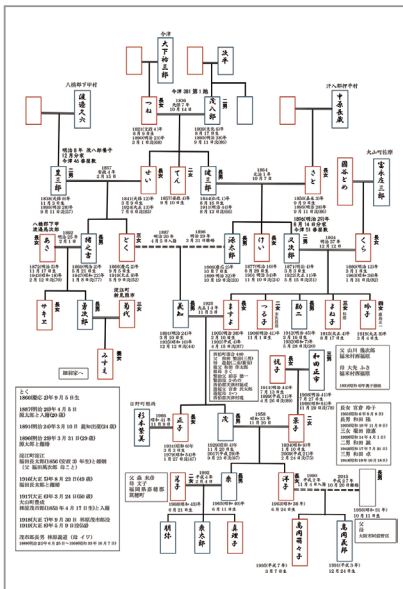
今津
大下柿三郎
次郎
八幡新甲村
渡辺久六
つね
今津281 第1地
茂八郎
二男
沖入新甲村
十原長蔵
丸山町松原
宮永庄三郎
明治8年 茂八郎養子
長女
三女
長男
せい
てん
健三郎
さと
岡本とめ
里三郎
長女
八幡新下村
渡辺文三郎
あさ
綱太吉
とく
源太郎
けい
文次郎
くら
長女
添太郎
長男
長女
サキエ
重次郎
菊代
淡路町
飯尾勝一
みすえ
表紙裏へ
長女
義和
ますえ
つる子
勘二
よね子
玲子
長男
長女
杉本茂美
二男
和一
正市
悦子
恵子
次女
長男
茂
二男
長女
次
三女
孝子
長男
長女
英子
泰
洋子
朝
泰太郎
真理子
高岡萌々子
高岡真吾
父
よく
1866(慶応2)年9月5日生
1887(明治20)年4月8日 源太郎と入籍
1891(明治24)年3月10日 義和出産(24歳)
1896(明治29)年3月31日(29歳)
源太郎と離婚
1916(大正5)年11月24日(49歳)
1917(大正6)年8月24日(50歳)
1919(大正8)年3月18日
1923(大正12)年9月30日
茂吉郎長男 林籐蔵道(母:イワ)
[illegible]